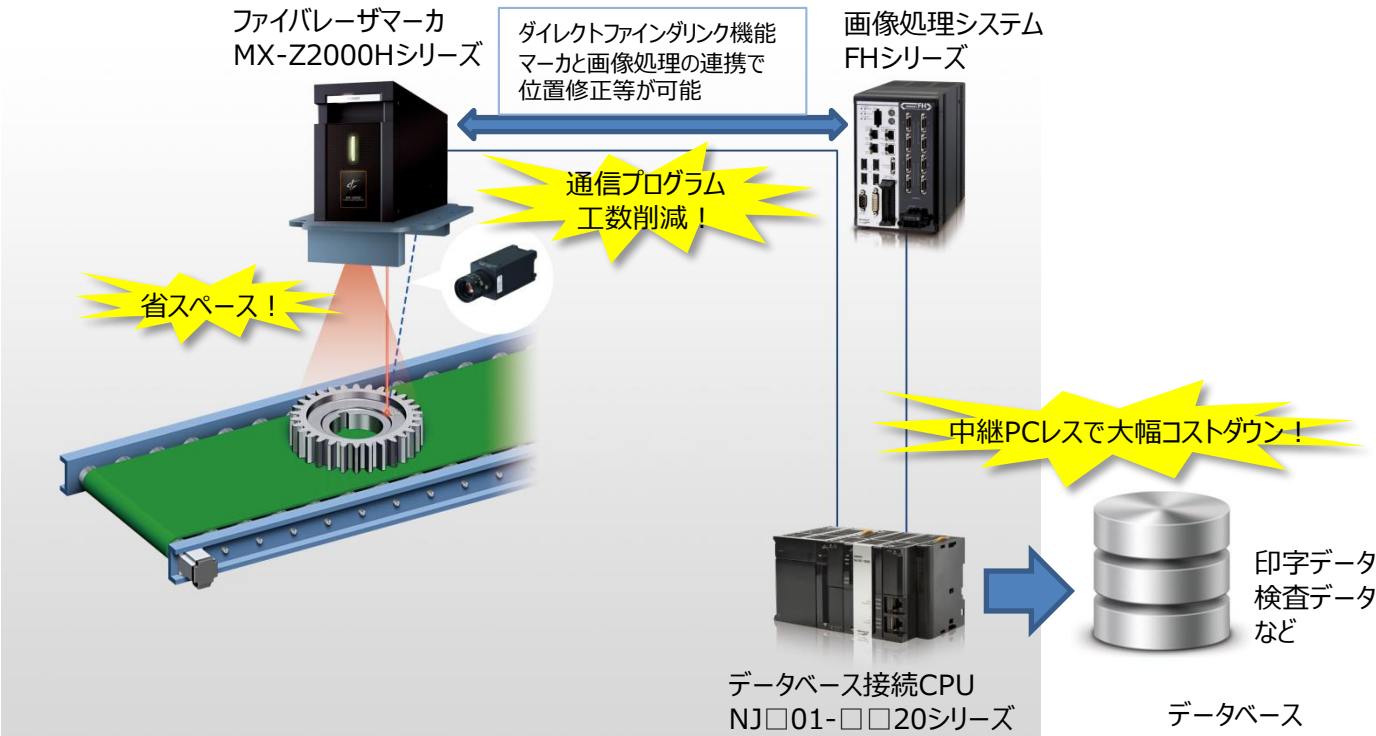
ファイバレーザマーカ
MX-Z2000Hシリーズ

ダイレクトファインダリンク機能
マーカと画像処理の連携で
位置修正等が可能

画像処理システム
FHシリーズ

通信プログラム
工数削減！

省スペース！

中継PCレスで大幅コストダウン！

印字データ
検査データ
など

データベース接続CPU
NJ□01-□□20シリーズ

データベース